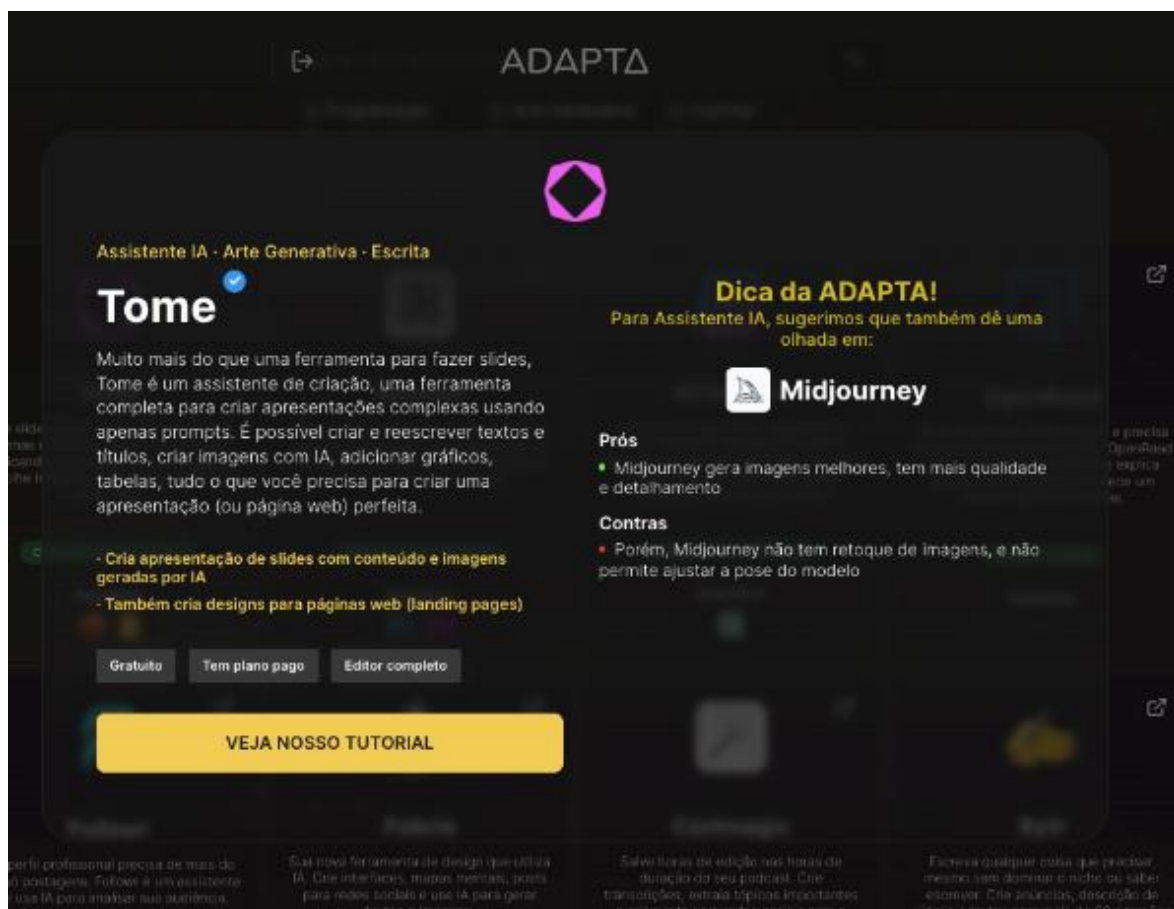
ADAPTΔ

Assistente IA · Arte Generativa · Escrita

Tome

Muito mais do que uma ferramenta para fazer slides, Tome é um assistente de criação, uma ferramenta completa para criar apresentações complexas usando apenas prompts. É possível criar e reescrever textos e títulos, criar imagens com IA, adicionar gráficos, tabelas, tudo o que você precisa para criar uma apresentação (ou página web) perfeita.

- Cria apresentação de slides com conteúdo e imagens geradas por IA

- Também cria designs para páginas web (landing pages)

Gratuito

Tem plano pago

Editor completo

VEJA NOSSO TUTORIAL

Dica da ADAPTA!

Para Assistente IA, sugerimos que também dê uma olhada em:

Midjourney

Prós

• Midjourney gera imagens melhores, tem mais qualidade e detalhamento

Contras

• Porém, Midjourney não tem retoque de imagens, e não permite ajustar a pose do modelo

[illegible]